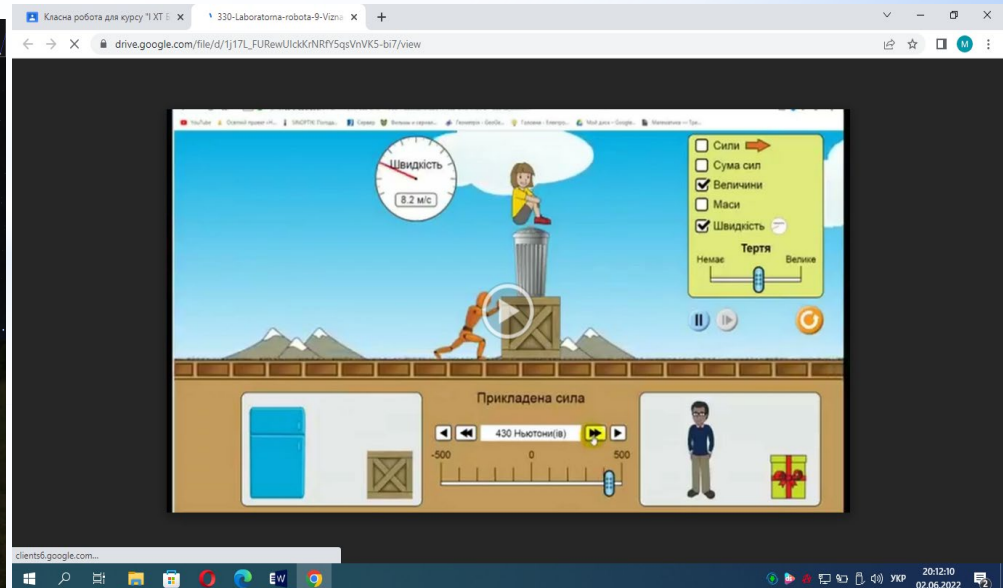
Класна робота для курсу "I ХТ 8
330-Laboratorna-robota-9-Vizna
drive.google.com/file/d/1j17L_FURewUIckKrNRfY5qsVnVK5-bi7/view
M

Швидкість
8.2 м/с

Сили
Сума сил
Величини
Маси
Швидкість
Тертя
Немає
Велике

Прикладена сила
430 Ньютони(ів)
-500
0
500

clients6.google.com...

УКР
20:12:10
02.06.2022
2